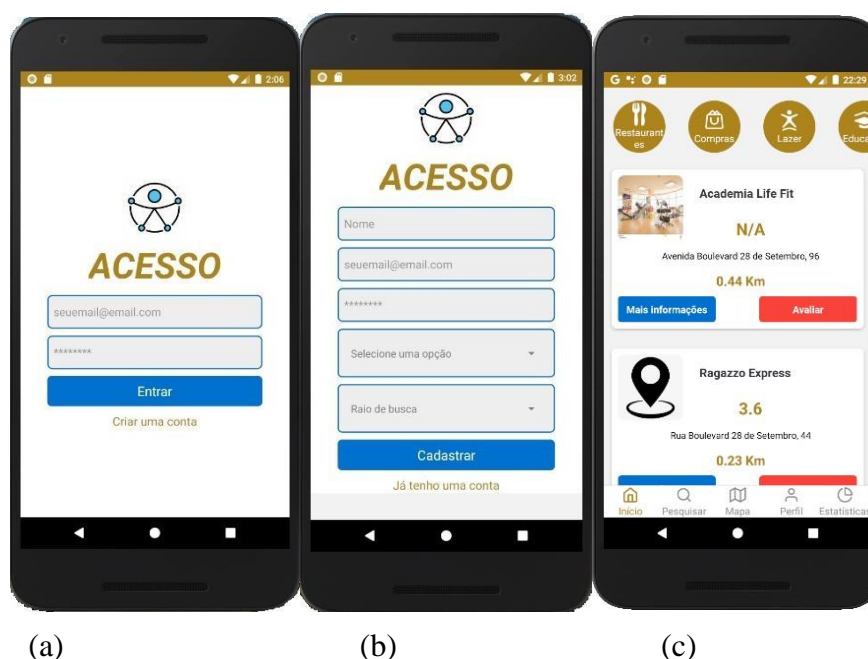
2:06

ACESSO

seuemail@email.com

********

Entrar

Criar uma conta

3:02

ACESSO

Nome

seuemail@email.com

*********

Selecione uma opção

Raio de busca

Cadastrar

Já tenho uma conta

22:29

Restaurantes

Compras

Lazer

Educa

Academia Life Fit

N/A

Avenida Boulevard 28 de Setembro, 96

0.44 Km

Mais informações

Avaliar

Ragazzo Express

3.6

Rua Boulevard 28 de Setembro, 44

0.23 Km

Início

Pesquisar

Mapa

Perfil

Estatísticas

(a)

(b)

(c)